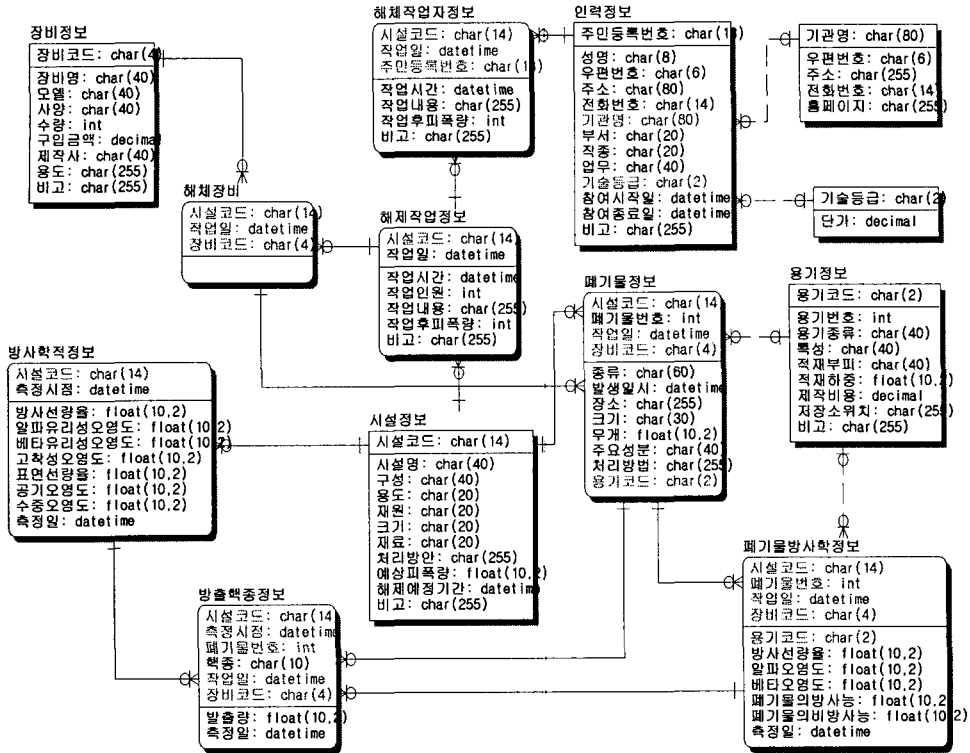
장비정보
장비코드: char(40)
장비명: char(40)
모델: char(40)
사양: char(40)
수량: int
구입금액: decimal
제작사: char(40)
용도: char(255)
비고: char(255)

해체작업자정보
시설코드: char(14)
작업일: datetime
주민등록번호: char(14)
작업시간: datetime
작업내용: char(255)
작업후피폭량: int
비고: char(255)

인력정보
주민등록번호: char(14)
성명: char(8)
우편번호: char(6)
주소: char(80)
전화번호: char(14)
기관명: char(80)
부서: char(20)
직종: char(20)
업무: char(40)
기술등급: char(2)
참여시작일: datetime
참여종료일: datetime
비고: char(255)

기관명: char(80)
우편번호: char(6)
주소: char(255)
전화번호: char(14)
홈페이지: char(255)

기술등급: char(2)
단가: decimal

해체장비
시설코드: char(14)
작업일: datetime
장비코드: char(4)

해제작업정보
시설코드: char(14)
작업일: datetime
작업시간: datetime
작업인원: int
작업내용: char(255)
작업후피폭량: int
비고: char(255)

폐기물정보
시설코드: char(14)
폐기물번호: int
작업일: datetime
장비코드: char(4)
종류: char(60)
발생일시: datetime
장소: char(255)
크기: char(30)
무게: float(10,2)
주요성분: char(40)
처리방법: char(255)
용기코드: char(2)

용기정보
용기코드: char(2)
용기번호: int
용기종류: char(40)
특성: char(40)
적재부피: char(40)
적재하중: float(10,2)
제작비용: decimal
저장소위치: char(255)
비고: char(255)

방사학적정보
시설코드: char(14)
측정시점: datetime
방사선량율: float(10,2)
알파유리성오염도: float(10,2)
베타유리성오염도: float(10,2)
고착성오염도: float(10,2)
표면선량율: float(10,2)
공기오염도: float(10,2)
수중오염도: float(10,2)
측정일: datetime

시설정보
시설코드: char(14)
시설명: char(40)
구성: char(40)
용도: char(20)
재원: char(20)
크기: char(20)
재료: char(20)
처리방안: char(255)
예상피폭량: float(10,2)
해체예정기간: datetime
비고: char(255)

폐기물방사학정보
시설코드: char(14)
폐기물번호: int
작업일: datetime
장비코드: char(4)
용기코드: char(2)
방사선량율: float(10,2)
알파오염도: float(10,2)
베타오염도: float(10,2)
폐기물의방사능: float(10,2)
폐기물의비방사능: float(10,2)
측정일: datetime

방출핵종정보
시설코드: char(14)
측정시점: datetime
폐기물번호: int
핵종: char(10)
작업일: datetime
장비코드: char(4)
발출량: float(10,2)
측정일: datetime